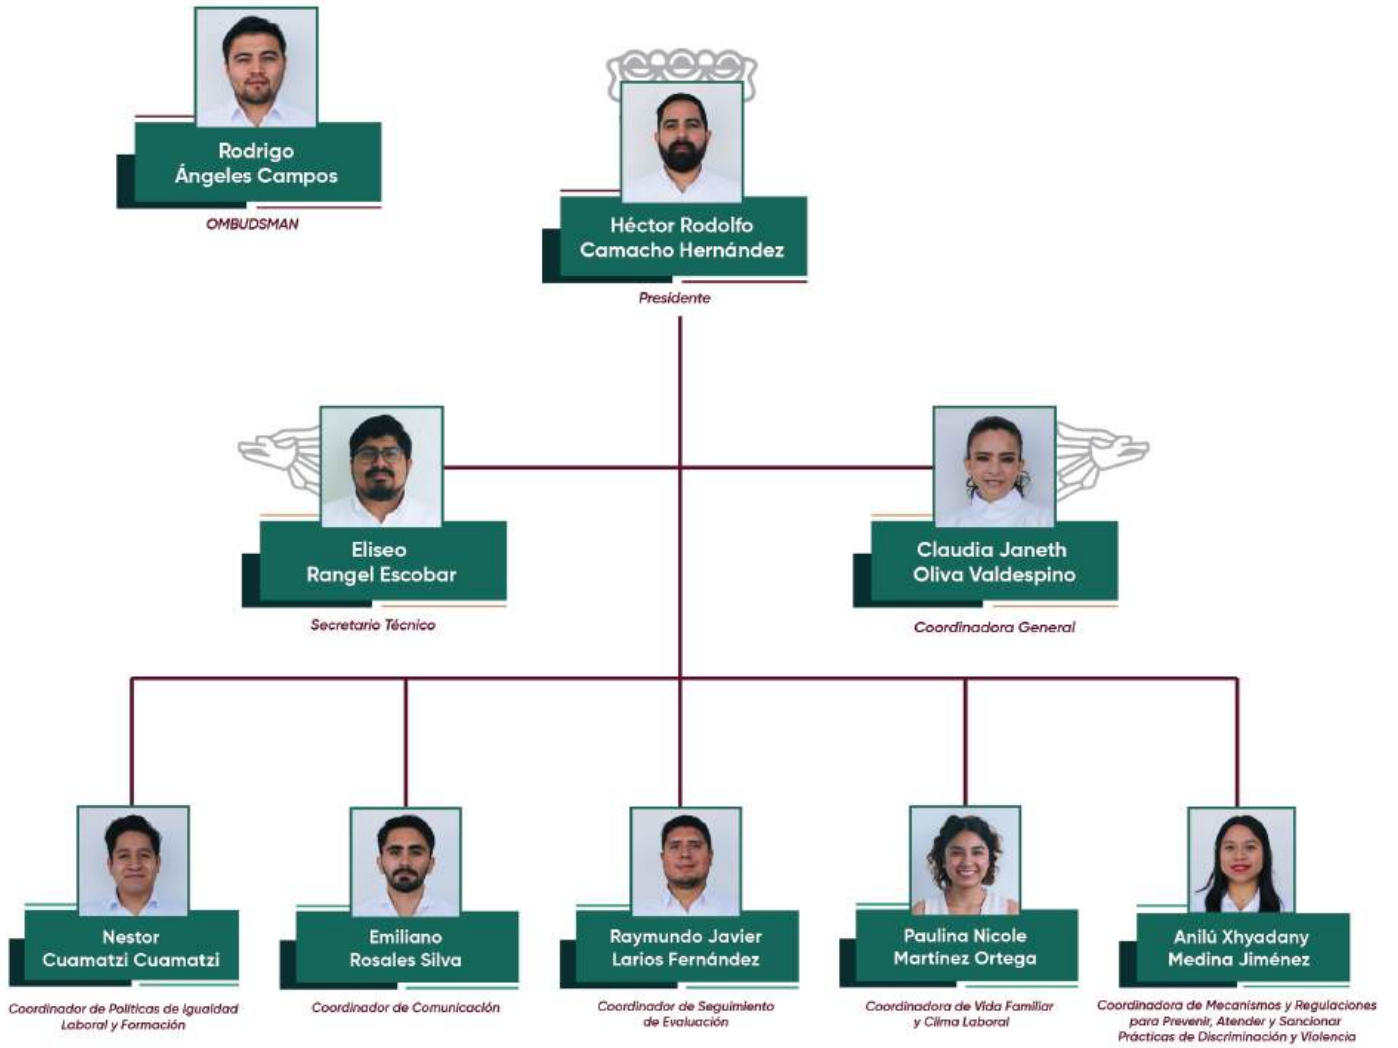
Rodrigo Ángeles Campos

OMBUDSMAN

Héctor Rodolfo Camacho Hernández

Presidente

Eliseo Rangel Escobar

Secretario Técnico

Claudia Janeth Oliva Valdespino

Coordinadora General

Nestor Cuamatzi Cuamatzi

Coordinador de Políticas de Igualdad Laboral y Formación

Emiliano Rosales Silva

Coordinador de Comunicación

Raymundo Javier Larios Fernández

Coordinador de Seguimiento de Evaluación

Paulina Nicole Martínez Ortega

Coordinadora de Vida Familiar y Clima Laboral

Anilú Xhyadany Medina Jiménez

Coordinadora de Mecanismos y Regulaciones para Prevenir, Atender y Sancionar Prácticas de Discriminación y Violencia